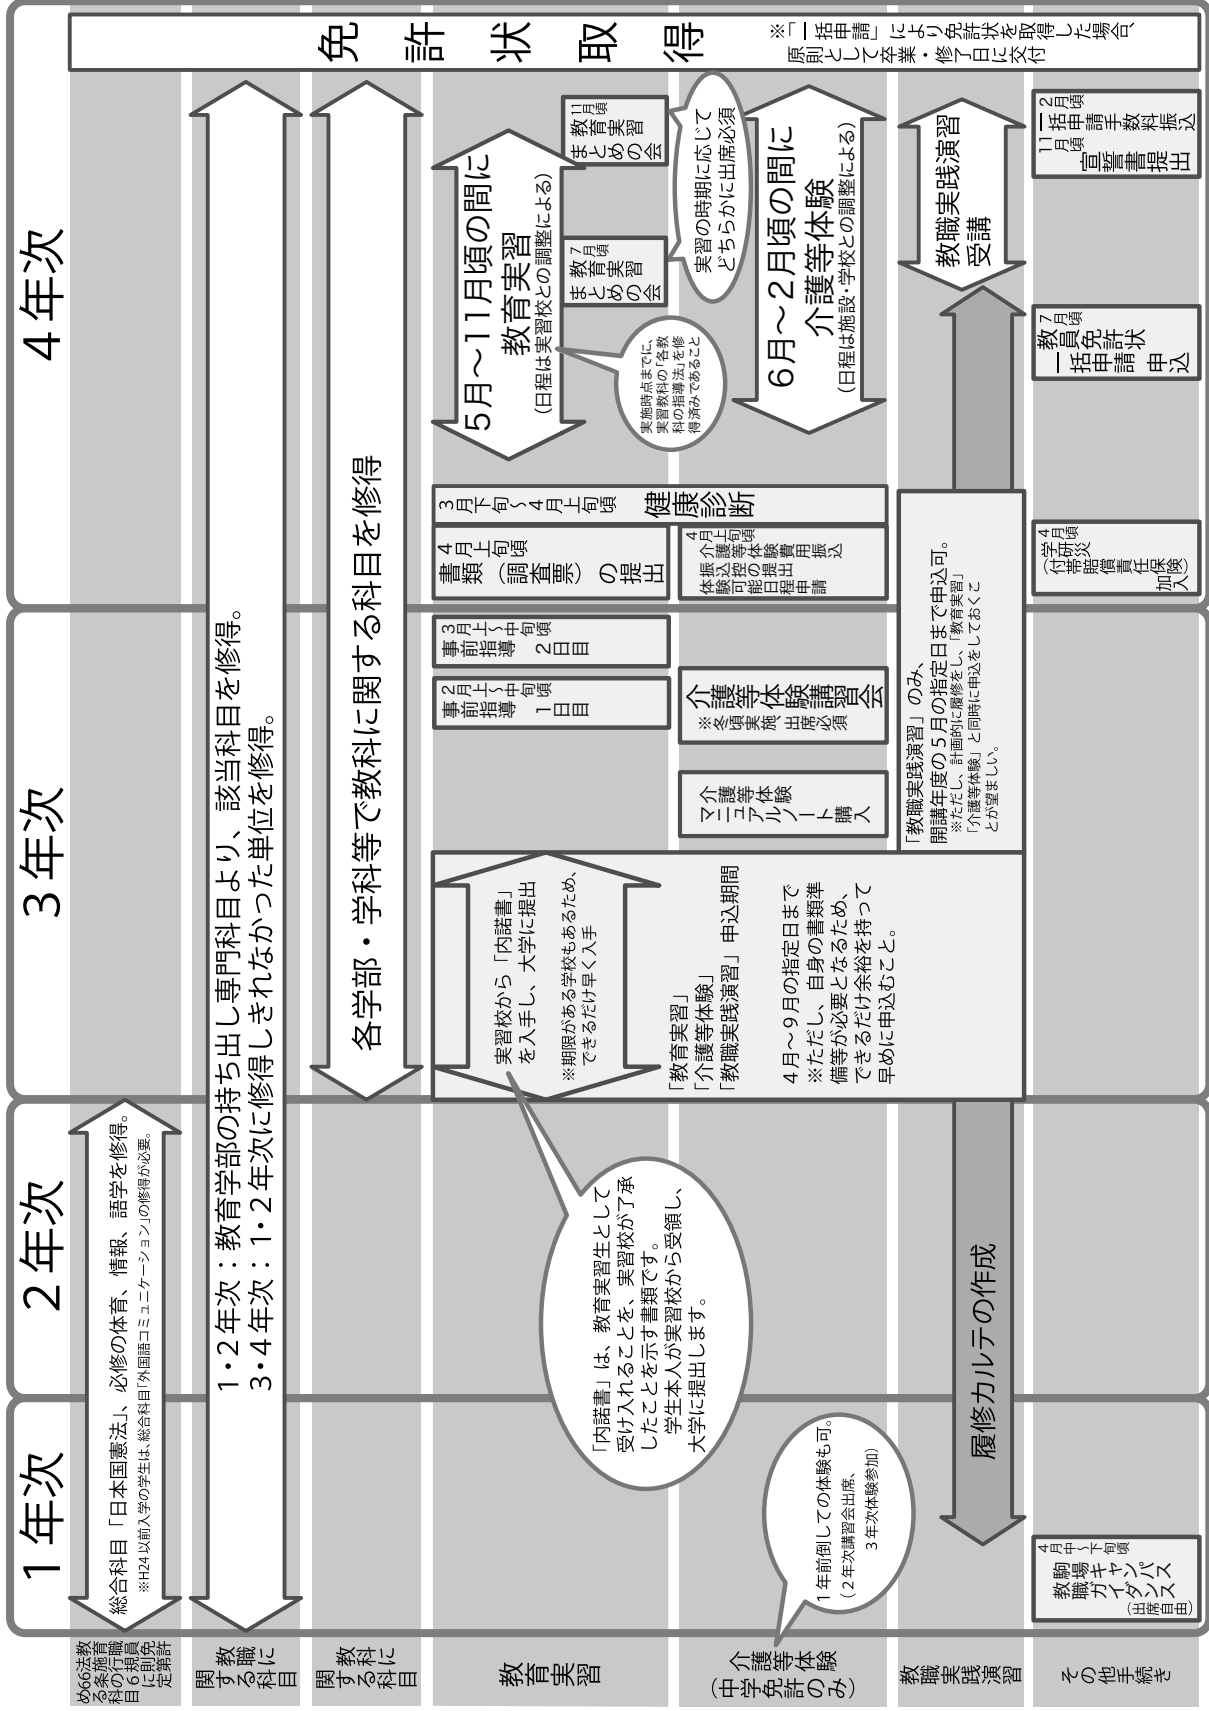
1年次　2年次　3年次　4年次

免許状取得
※「一括申請」により免許状を取得した場合、原則として卒業・修了日に交付

教育職員免許法施行規則第66条の6に定める科目
総合科目「日本国憲法」、必修の体育、情報、語学を修得。
※H24以前入学の学生は、総合科目「外国語コミュニケーション」の修得が必要。

教職に関する科目
1・2年次：教育学部の持ち出し専門科目より、該当科目を修得。
3・4年次：1・2年次に修得しきれなかった単位を修得。

教科に関する科目
各学部・学科等で教科に関する科目を修得

教育実習
「内諾書」は、教育実習生として受け入れることを、実習校が了承したことを示す書類です。学生本人が実習校から受領し、大学に提出します。
実習校から「内諾書」を入手し、大学に提出
※期限がある学校もあるため、できるだけ早く入手
「教育実習」
「介護等体験」
「教職実践演習」申込期間
4月～9月の指定日まで
※ただし、自身の書類準備等が必要となるため、できるだけ余裕を持って早めに申込むこと。
2月上～中旬頃 事前指導 1日目
3月上～中旬頃 事前指導 2日目
4月上旬頃 書類（調査票）の提出
3月下旬～4月上旬頃 健康診断
5月～11月頃の間に 教育実習（日程は実習校との調整による）
実施時点までに、実習教科の「各教科の指導法」を修得済みであること
7月頃 教育実習まとめの会
11月頃 教育実習まとめの会
実習の時期に応じてどちらかに出席必須

介護等体験（中学免許のみ）
1年前倒しての体験も可。（2年次講習会出席、3年次体験参加）
介護等体験マニュアルノート購入
介護等体験講習会 ※冬頃実施 出席必須
4月上旬頃 介護等体験費用振込
体験可能日程の申請
6月～2月頃の間に 介護等体験（日程は施設・学校との調整による）

教職実践演習
履修カルテの作成
「教職実践演習」のみ、開講年度の5月の指定日まで申込可。
※ただし、計画的に履修をし、「教育実習」「介護等体験」と同時に申込をしておくことが望ましい。
教職実践演習受講

その他手続き
4月中～下旬頃 駒場キャンパス教職ガイダンス（出席自由）
4月頃 学研災付帯賠償責任保険加入
7月頃 教員免許状一括申請申込
11月頃 宣誓書提出
2月頃 一括申請手数料振込